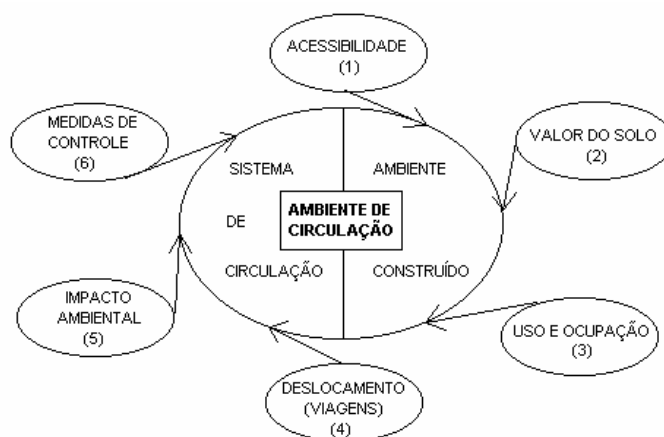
ACESSIBILIDADE
(1)

VALOR DO SOLO
(2)

USO E OCUPAÇÃO
(3)

DESLOCAMENTO
(VIAGENS)
(4)

IMPACTO
AMBIENTAL
(5)

MEDIDAS DE
CONTROLE
(6)

SISTEMA

DE

CIRCULAÇÃO

AMBIENTE

CONSTRUÍDO

AMBIENTE DE
CIRCULAÇÃO